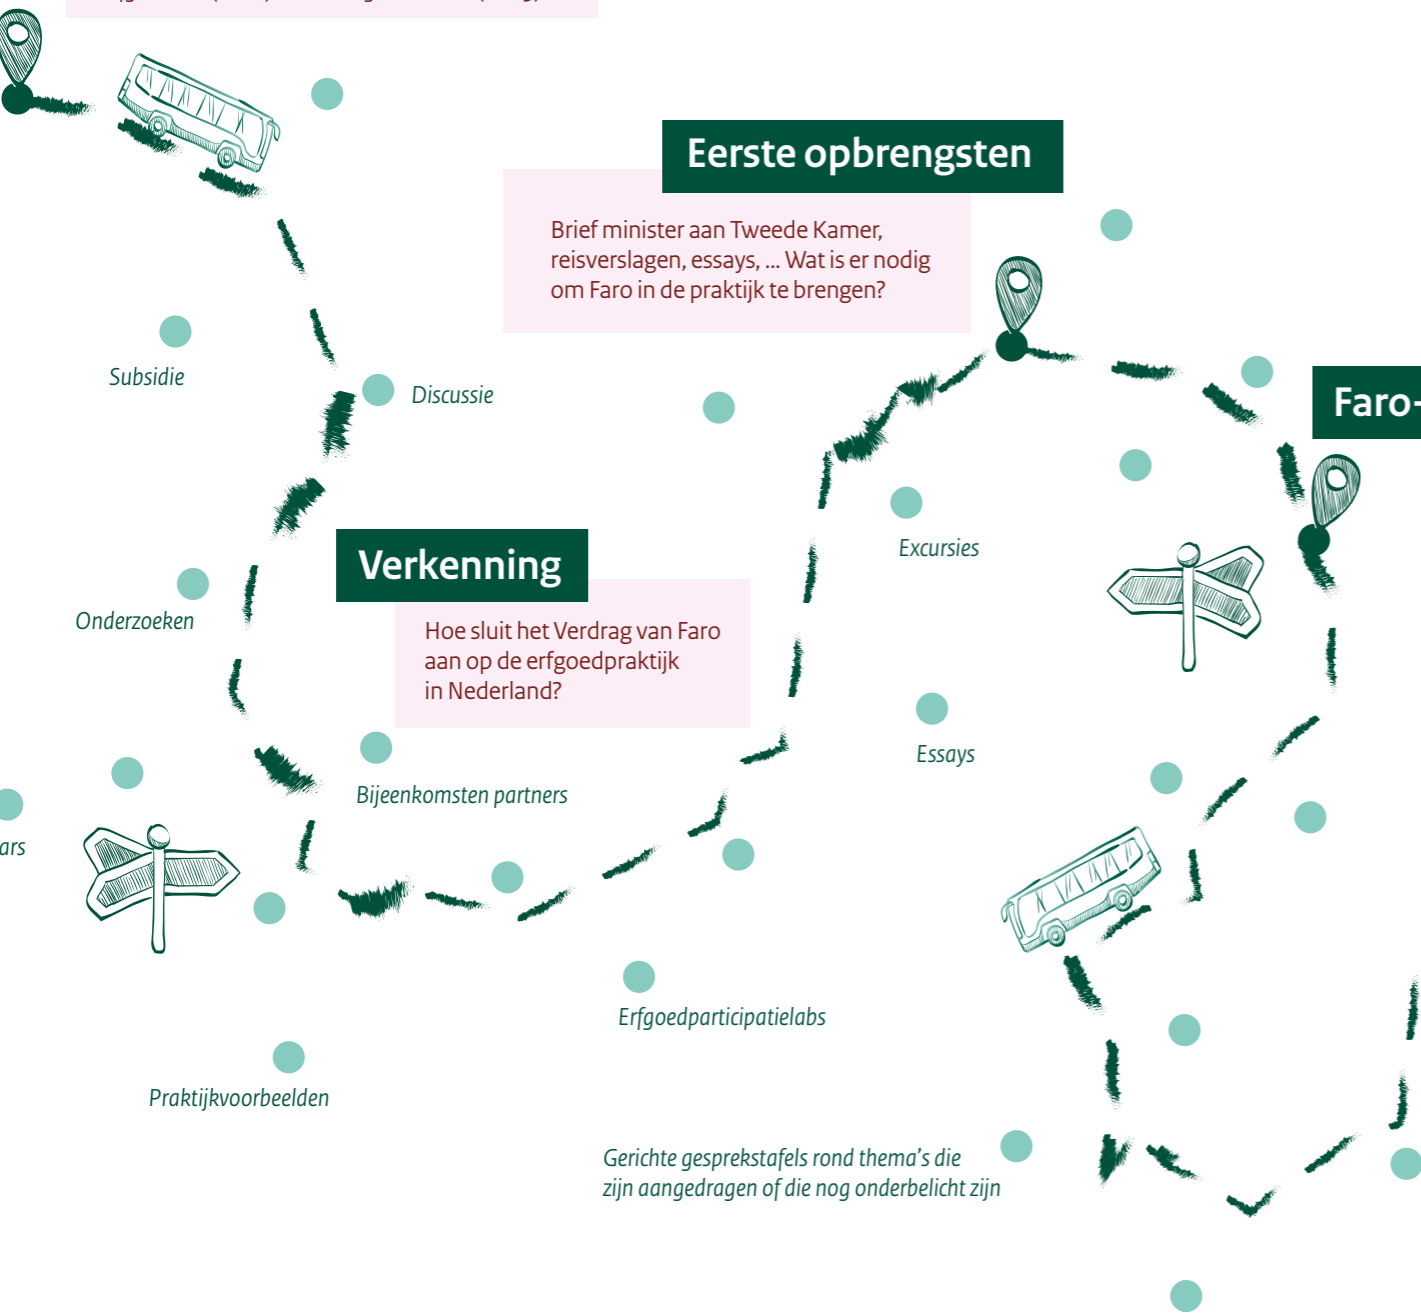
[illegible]

Eerste opbrengsten

Brief minister aan Tweede Kamer, reisverslagen, essays, ... Wat is er nodig om Faro in de praktijk te brengen?

Faro-

Subsidie

Discussie

Excursies

Verkenning

Hoe sluit het Verdrag van Faro aan op de erfgoedpraktijk in Nederland?

Onderzoeken

Essays

Bijeenkomsten partners

ars

Erfgoedparticipatielabs

Praktijkvoorbeelden

Gerichte gesprekstafels rond thema's die zijn aangedragen of die nog onderbelicht zijn